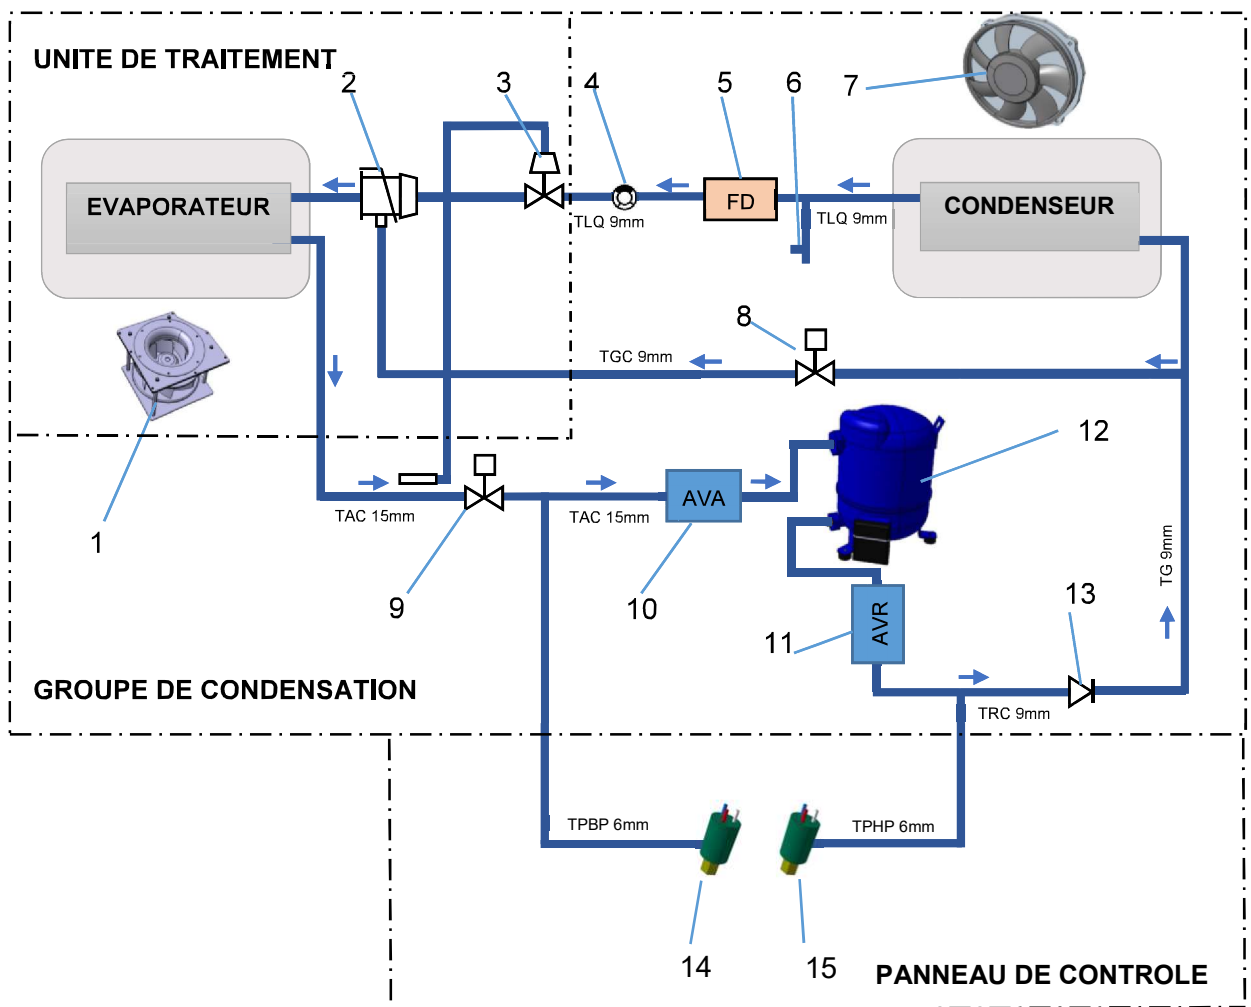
UNITE DE TRAITEMENT

2

3

4

5

6

7

EVAPORATEUR

TLQ 9mm

FD

TLQ 9mm

CONDENSEUR

8

TGC 9mm

12

TAC 15mm

TAC 15mm

AVA

1

9

10

TG 9mm

13

11

AVR

GROUPE DE CONDENSATION

TRC 9mm

TPBP 6mm

TPHP 6mm

14

15

PANNEAU DE CONTROLE